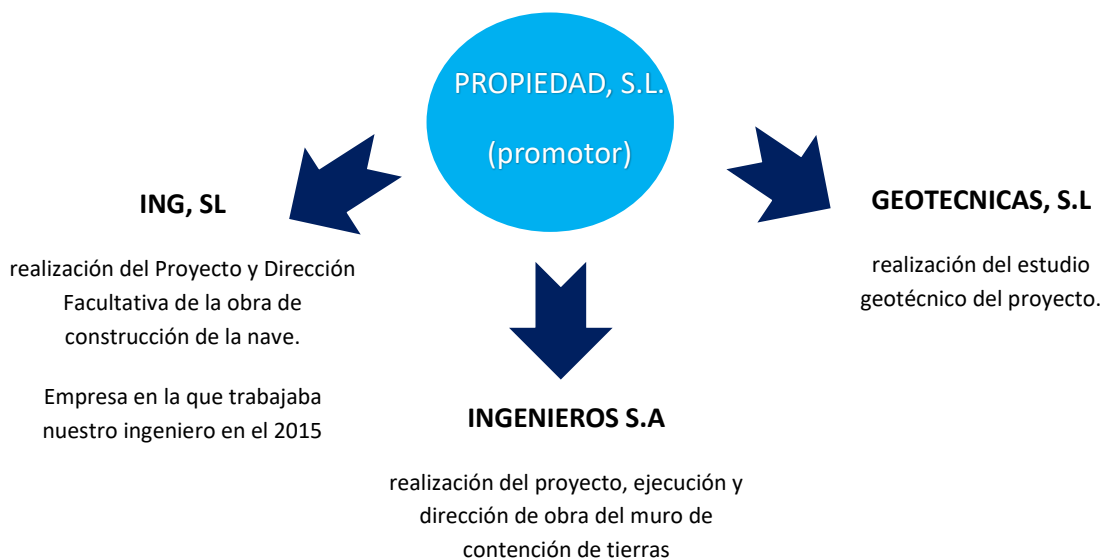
PROPIEDAD, S.L.

(promotor)

ING, SL

realización del Proyecto y Dirección Facultativa de la obra de construcción de la nave.

Empresa en la que trabajaba nuestro ingeniero en el 2015

INGENIEROS S.A

realización del proyecto, ejecución y dirección de obra del muro de contención de tierras

GEOTECNICAS, S.L

realización del estudio geotécnico del proyecto.